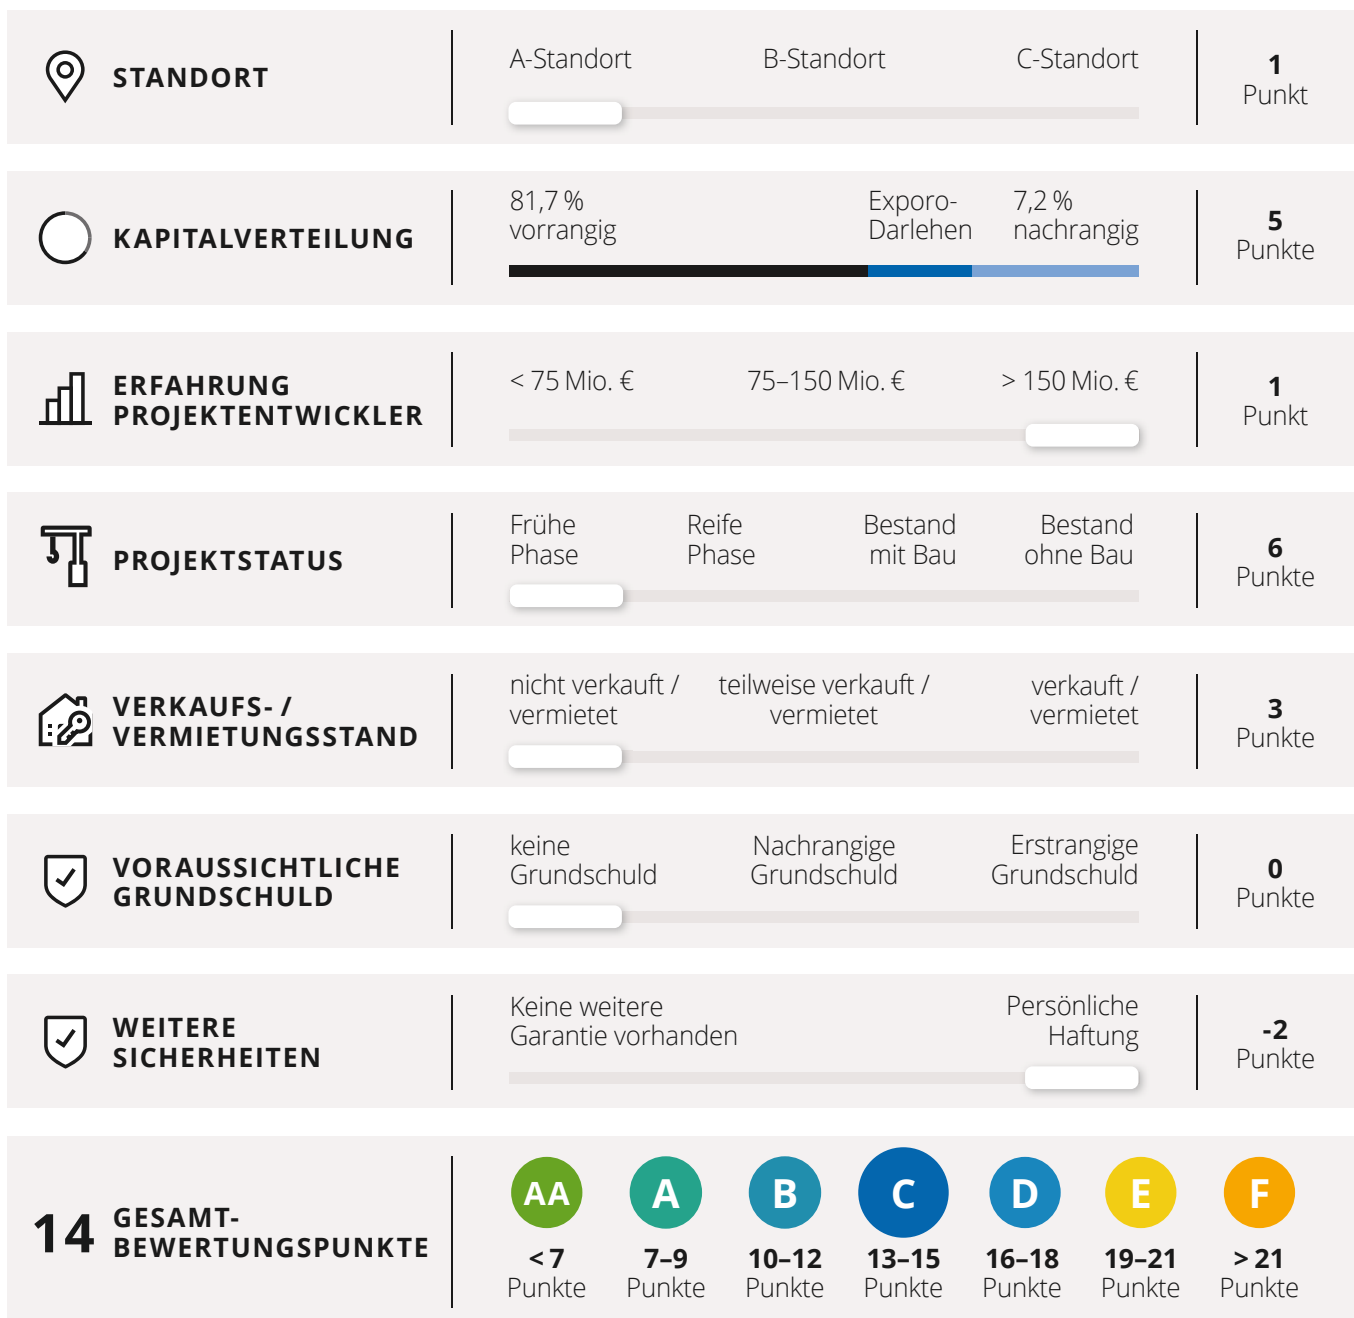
STANDORT

A-Standort B-Standort C-Standort

1 Punkt

KAPITALVERTEILUNG

81,7 % vorrangig Exporo-Darlehen 7,2 % nachrangig

5 Punkte

ERFAHRUNG PROJEKTENTWICKLER

< 75 Mio. € 75–150 Mio. € > 150 Mio. €

1 Punkt

PROJEKTSTATUS

Frühe Phase Reife Phase Bestand mit Bau Bestand ohne Bau

6 Punkte

VERKAUFS- / VERMIETUNGSSTAND

nicht verkauft / vermietet teilweise verkauft / vermietet verkauft / vermietet

3 Punkte

VORAUSSICHTLICHE GRUNDSCHULD

keine Grundschuld Nachrangige Grundschuld Erstrangige Grundschuld

0 Punkte

WEITERE SICHERHEITEN

Keine weitere Garantie vorhanden Persönliche Haftung

-2 Punkte

14 GESAMT-BEWERTUNGSPUNKTE

AA < 7 Punkte
A 7–9 Punkte
B 10–12 Punkte
C 13–15 Punkte
D 16–18 Punkte
E 19–21 Punkte
F > 21 Punkte